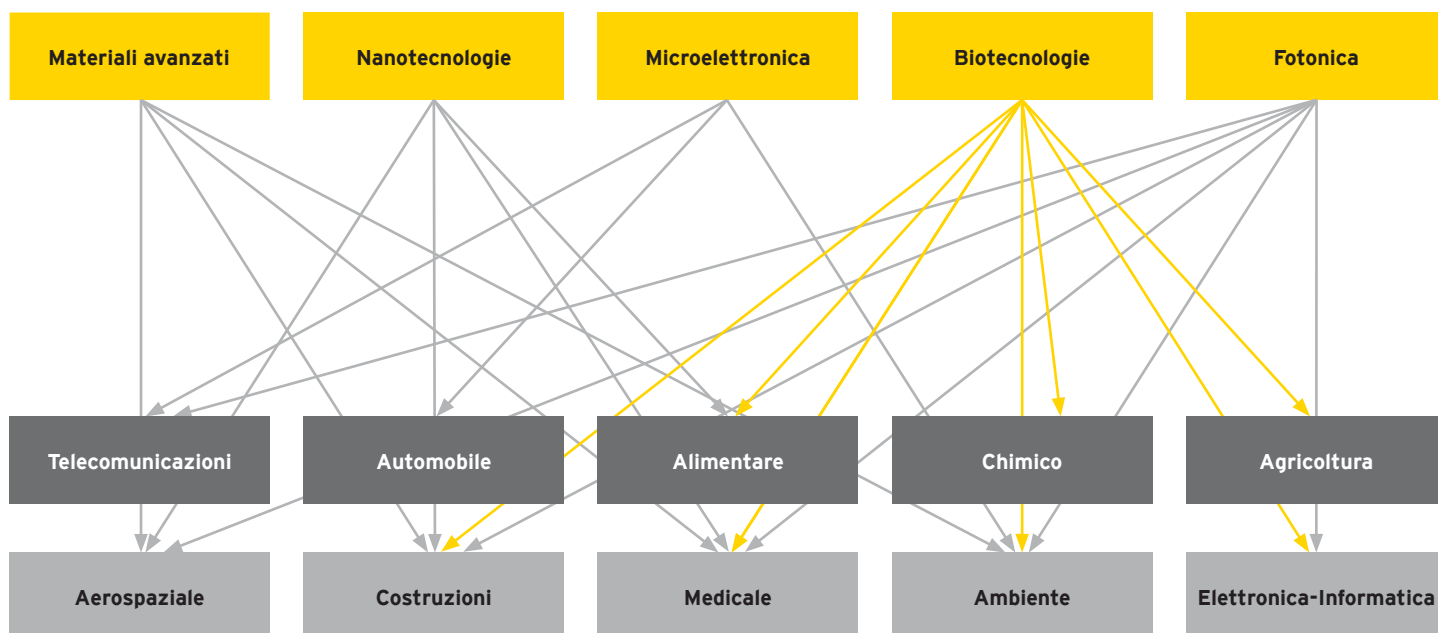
Materiali avanzati

Nanotecnologie

Microelettronica

Biotecnologie

Fotonica

Telecomunicazioni

Automobile

Alimentare

Chimico

Agricoltura

Aerospaziale

Costruzioni

Medicale

Ambiente

Elettronica-Informatica